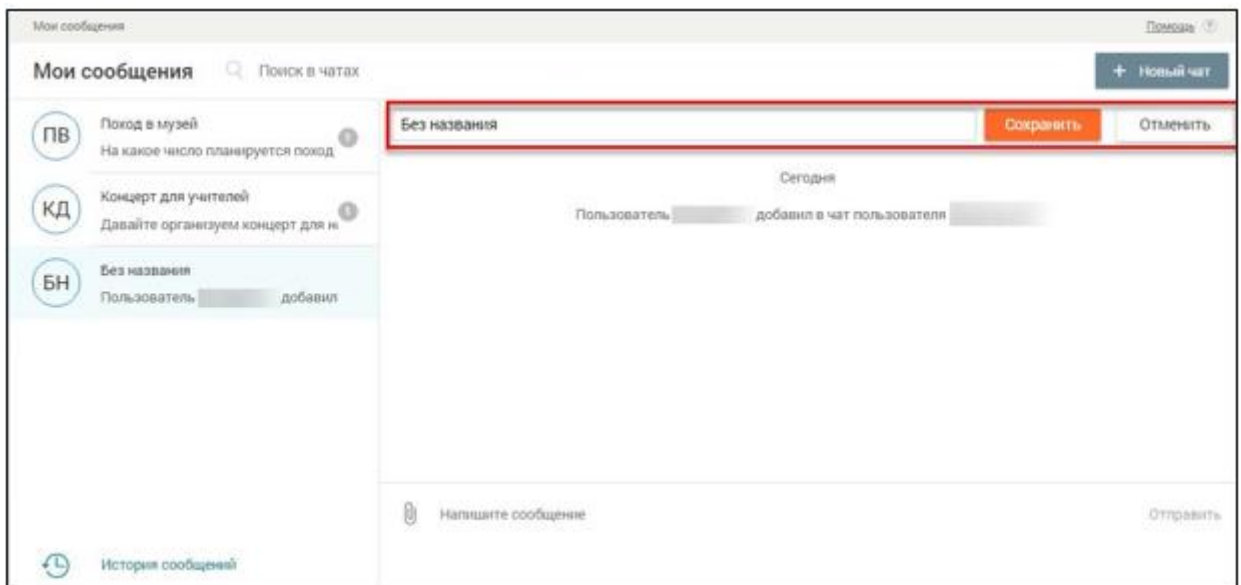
Мои сообщения

Помощь

Мои сообщения

Поиск в чатах

+ Новый чат

ПВ

Поход в музей

На какое число планируется поход

КД

Концерт для учителей

Давайте организуем концерт для н

БН

Без названия

Пользователь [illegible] добавил

Без названия

Сохранить

Отменить

Сегодня

Пользователь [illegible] добавил в чат пользователя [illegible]

Напишите сообщение

Отправить

История сообщений